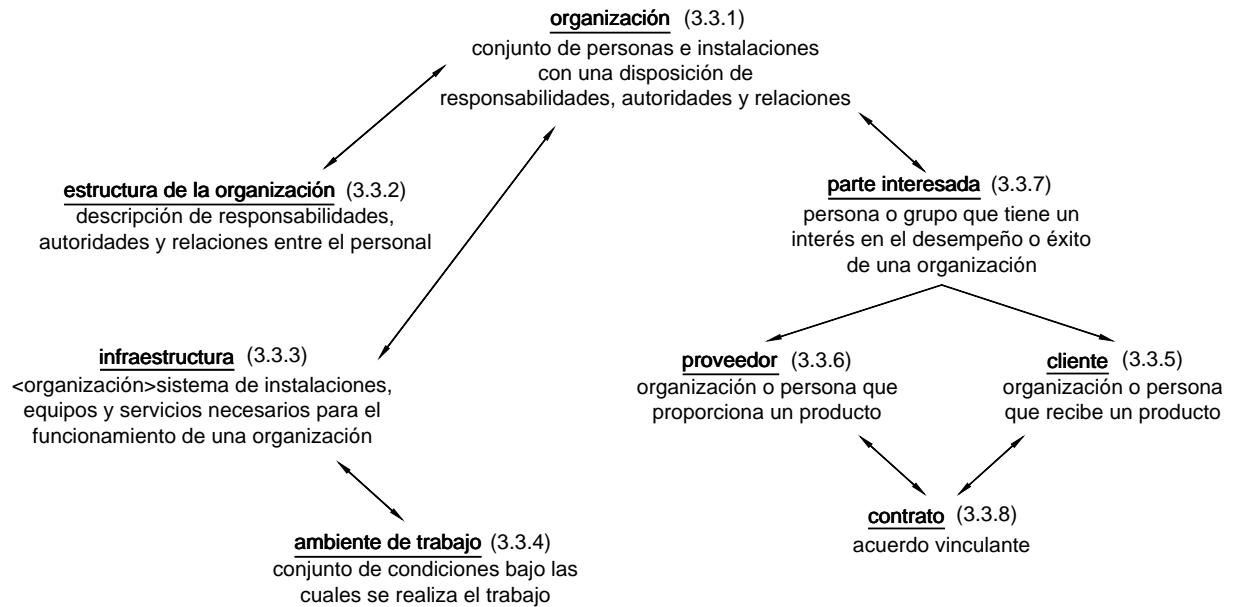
organización (3.3.1)
conjunto de personas e instalaciones con una disposición de responsabilidades, autoridades y relaciones

estructura de la organización (3.3.2)
descripción de responsabilidades, autoridades y relaciones entre el personal

parte interesada (3.3.7)
persona o grupo que tiene un interés en el desempeño o éxito de una organización

infraestructura (3.3.3)
<organización>sistema de instalaciones, equipos y servicios necesarios para el funcionamiento de una organización

proveedor (3.3.6)
organización o persona que proporciona un producto

cliente (3.3.5)
organización o persona que recibe un producto

contrato (3.3.8)
acuerdo vinculante

ambiente de trabajo (3.3.4)
conjunto de condiciones bajo las cuales se realiza el trabajo